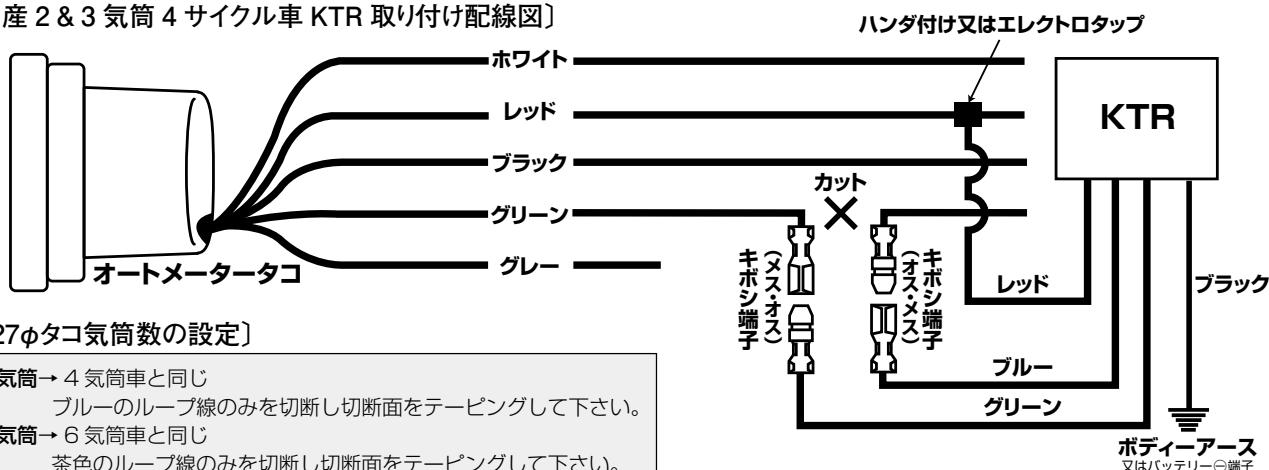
産 2 & 3 気筒 4 サイクル車 KTR 取り付け配線図〕

ハンダ付け又はエレクトロタップ

ホワイト
レッド
ブラック
グリーン
グレー

オートメータータコ

KTR

カット

キボシ端子（メス・オス）
キボシ端子（オス・メス）

レッド
ブラック
ブルー
グリーン

ボディーアース
又はバッテリー⊖端子

27φタコ気筒数の設定〕

気筒→ 4 気筒車と同じ
ブルーのループ線のみを切断し切断面をテーピングして下さい。
気筒→ 6 気筒車と同じ
茶色のループ線のみを切断し切断面をテーピングして下さい。